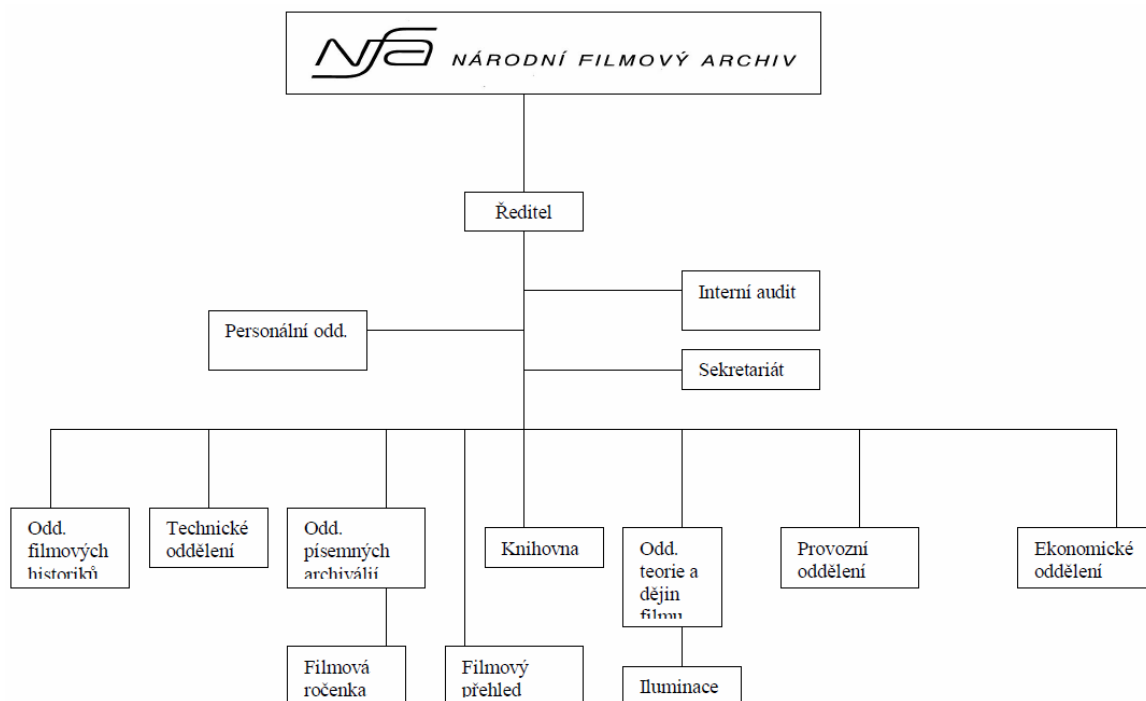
NFA NÁRODNÍ FILMOVÝ ARCHIV

Ředitel

Interní audit

Personální odd.

Sekretariát

Odd. filmových historiků

Technické oddělení

Odd. písemných archiválií

Knihovna

Odd. teorie a dějin filmu

Provozní oddělení

Ekonomické oddělení

Filmová ročenka

Filmový přehled

Iluminace